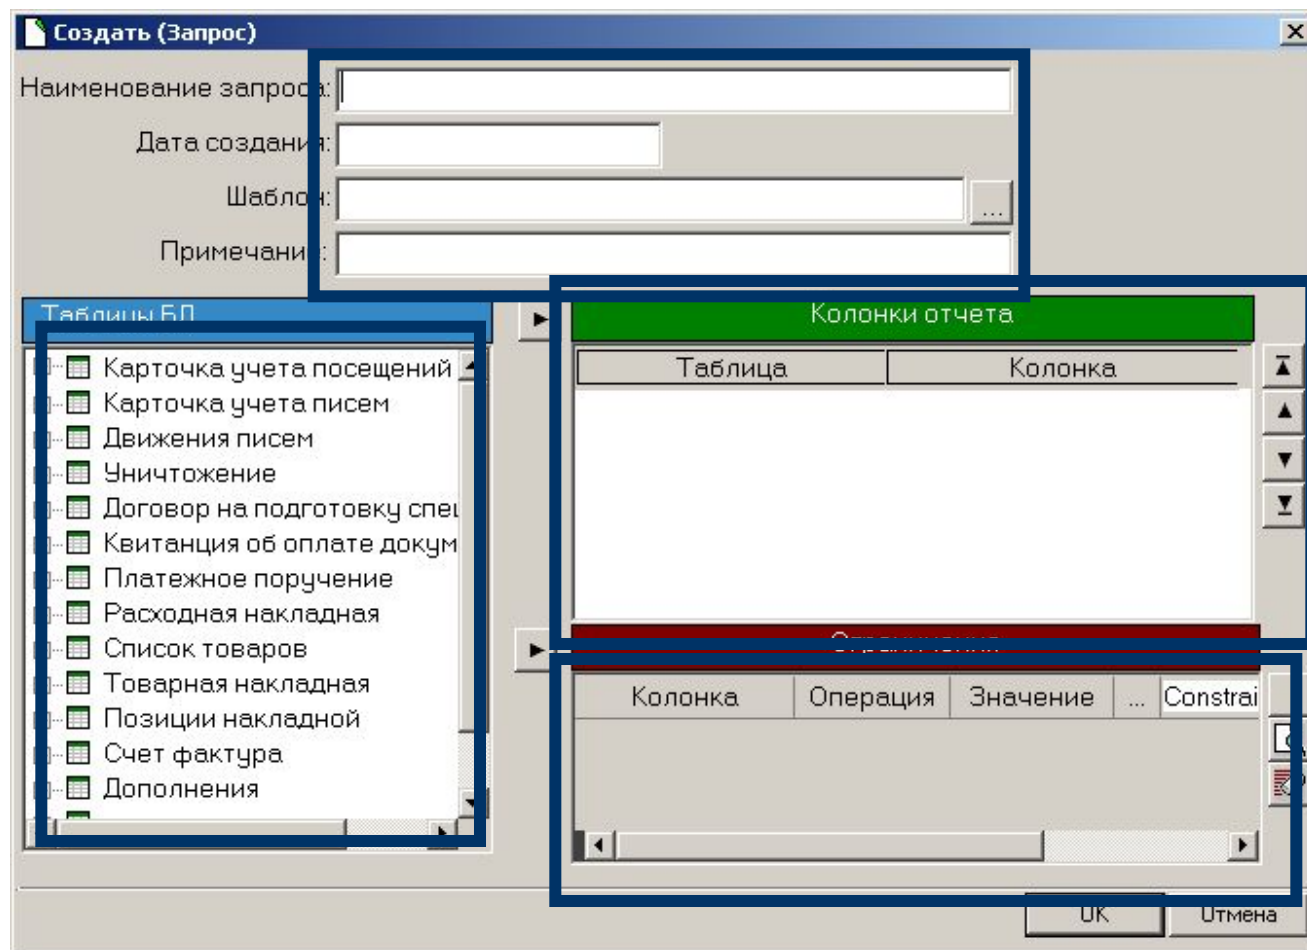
Создать (Запрос)

Наименование запроса:

Дата создания:

Шаблон:

Примечание:

Таблицы БД

Карточка учета посещений
Карточка учета писем
Движения писем
Уничтожение
Договор на подготовку спец
Квитанция об оплате докум
Платежное поручение
Расходная накладная
Список товаров
Товарная накладная
Позиции накладной
Счет фактура
Дополнения

Колонки отчета

| Таблица | Колонка |
|---|---|

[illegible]

| Колонка | Операция | Значение | ... | Constrai |
|---|---|---|---|---|

OK

Отмена